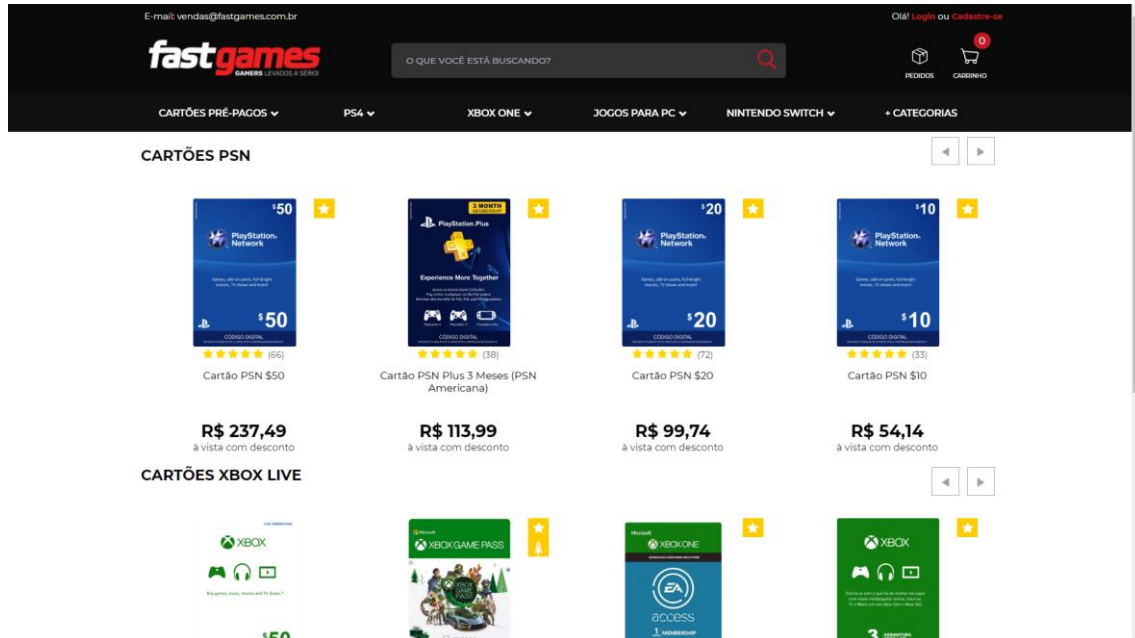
E-mail: vendas@fastgames.com.br

Olá! Login ou Cadastre-se

fastgames GAMERS LEVADOS A SÉRIO

O QUE VOCÊ ESTÁ BUSCANDO?

0

PEDIDOS CARRINHO

CARTÕES PRÉ-PAGOS PS4 XBOX ONE JOGOS PARA PC NINTENDO SWITCH + CATEGORIAS

CARTÕES PSN

$50 PlayStation Network $50 CÓDIGO DIGITAL

(66)

Cartão PSN $50

R$ 237,49
à vista com desconto

3 MONTH PlayStation Plus Experience More Together

(38)

Cartão PSN Plus 3 Meses (PSN Americana)

R$ 113,99
à vista com desconto

$20 PlayStation Network $20 CÓDIGO DIGITAL

(72)

Cartão PSN $20

R$ 99,74
à vista com desconto

$10 PlayStation Network $10 CÓDIGO DIGITAL

(33)

Cartão PSN $10

R$ 54,14
à vista com desconto

CARTÕES XBOX LIVE

XBOX $50

XBOX GAME PASS

XBOX ONE EA access 1 MEMBERSHIP

XBOX 3